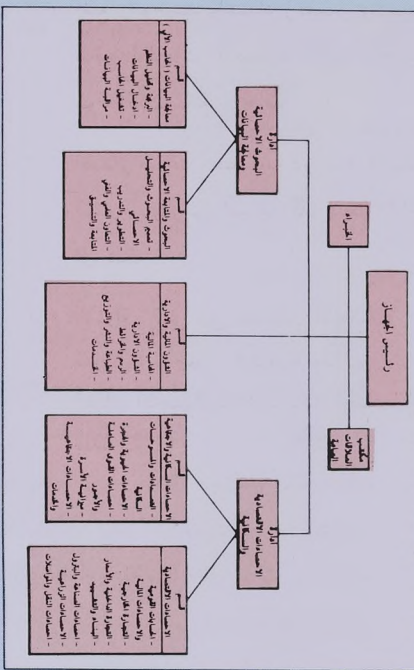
رئيس الجهاز

الخبراء

مكتب العلاقات العامة

إدارة البحوث الإحصائية ومعالجة البيانات

قسم معالجة البيانات بالحاسب الآلي
- البرمجة وتحليل النظم
- إدخال البيانات
- تشغيل الحاسب
- مراجعة البيانات

قسم البحوث والمنهجية الإحصائية
- تصميم البحوث والتحليل
- الإحصائي
- التطوير والتدريب
- المكتبة والنشر
- التعاون الفني والتنسيق

قسم الشؤون المالية والإدارية
- الشؤون المالية
- الشؤون الإدارية
- الرقابة والتدقيق
- الصيانة والخدمات
- المشتريات

إدارة الإحصاءات الاقتصادية والسكانية

قسم الإحصاءات السكانية والاجتماعية
- التعداد
- الإحصاءات الحيوية والهجرة
- إحصاءات القوى العاملة والأجور
- ميزانية الأسرة
- الإحصاءات الاجتماعية والخدمات

قسم الإحصاءات الاقتصادية
- الحسابات القومية
- الإحصاءات المالية والأسعار
- التجارة الخارجية
- التجارة الداخلية والخدمات
- الإحصاءات الصناعة والبترول
- الإحصاءات الزراعية
- الإحصاءات النقل والمواصلات